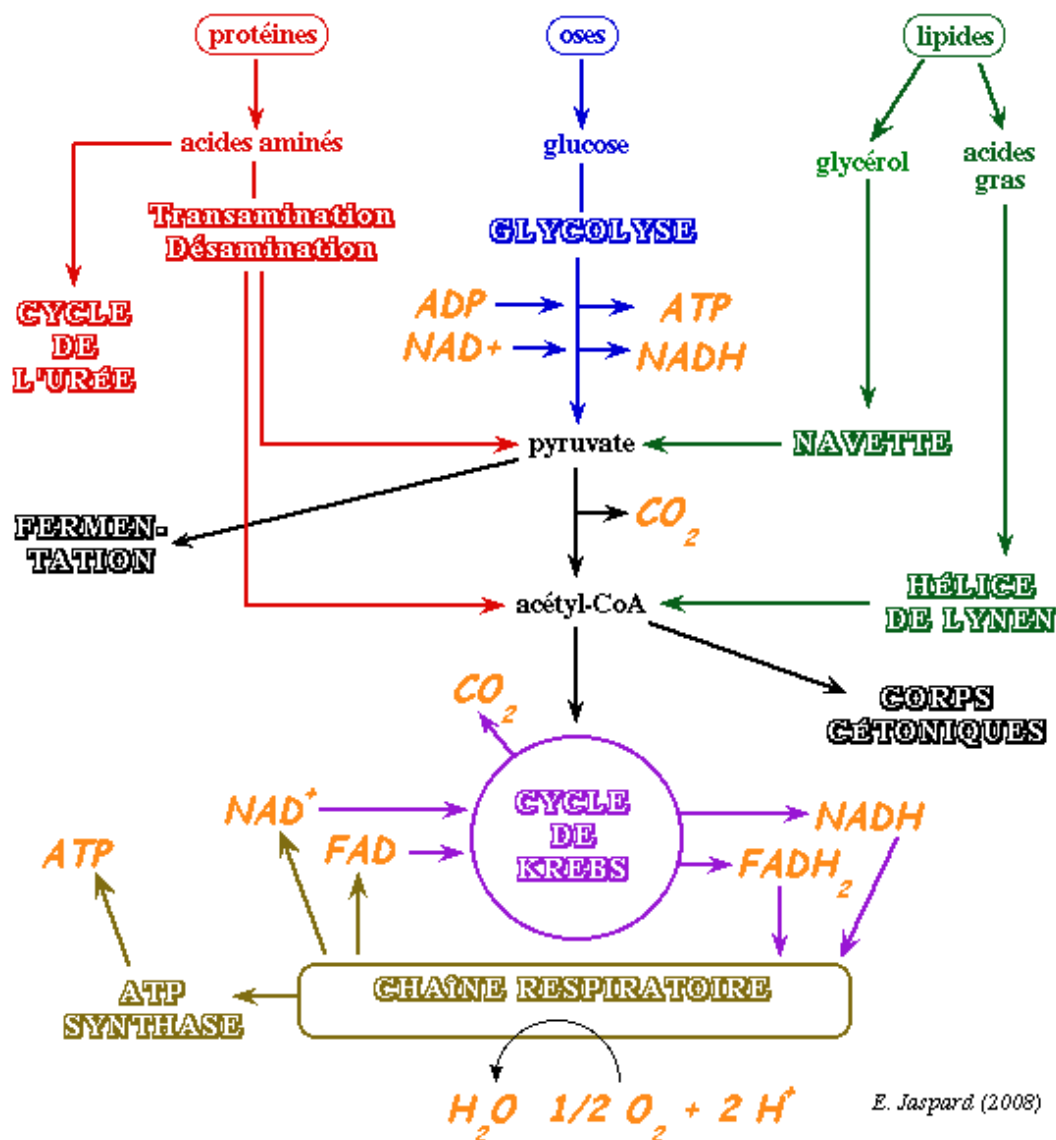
protéines

oses

lipides

acides aminés

glucose

glycérol

acides gras

Transamination Désamination

GLYCOLYSE

CYCLE DE L'URÉE

ADP

ATP

NAD+

NADH

pyruvate

NAVETTE

FERMENTATION

$CO_2$

acétyl-CoA

HÉLICE DE LYNEN

$CO_2$

CORPS CÉTONIQUES

$NAD^+$

CYCLE DE KREBS

NADH

ATP

FAD

$FADH_2$

ATP SYNTHASE

CHAÎNE RESPIRATOIRE

$H_2O$ $1/2\ O_2 + 2\ H^+$

E. Jaspard (2008)